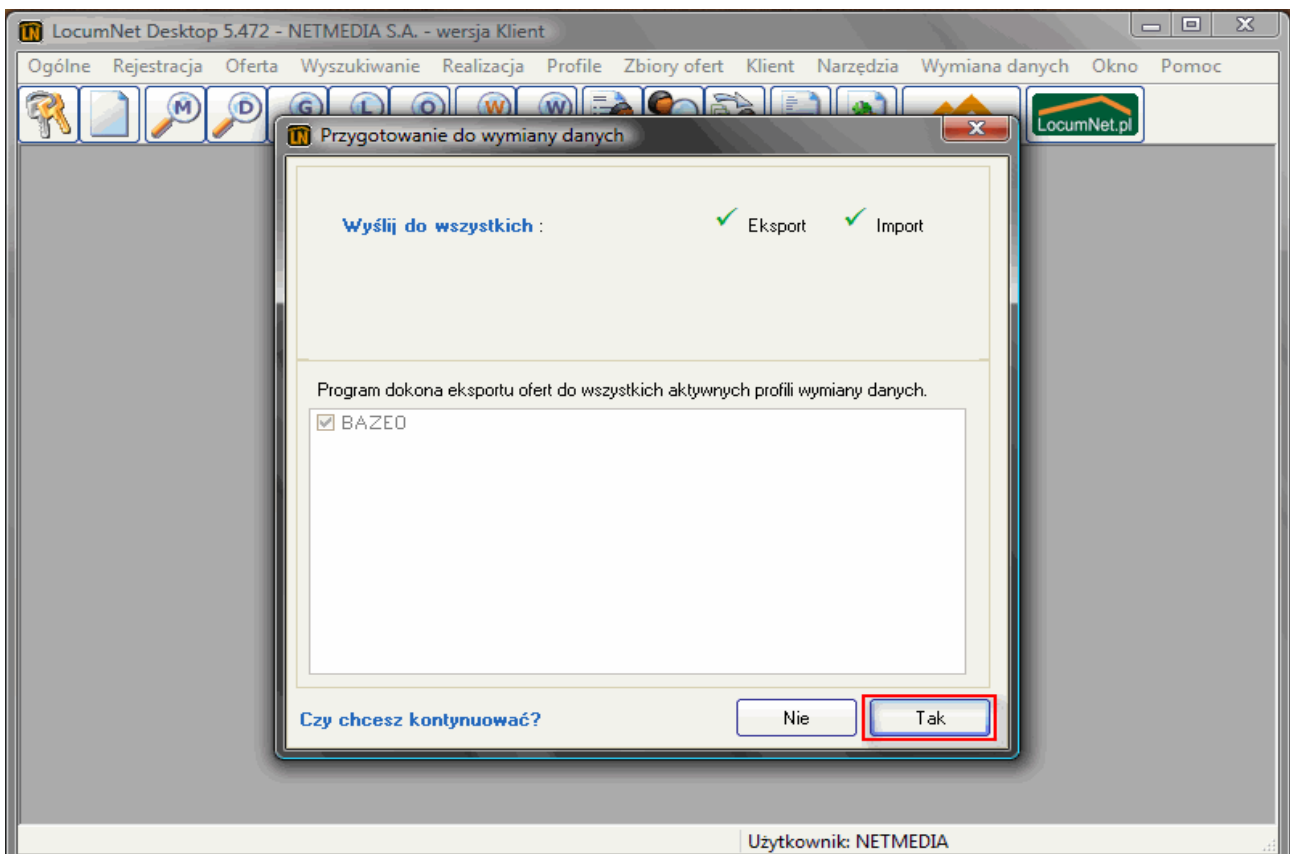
LocumNet Desktop 5.472 - NETMEDIA S.A. - wersja Klient

Ogólne Rejestracja Oferta Wyszukiwanie Realizacja Profile Zbiory ofert Klient Narzędzia Wymiana danych Okno Pomoc

M D G L O W W

LocumNet.pl

Przygotowanie do wymiany danych

Wyślij do wszystkich :

Eksport Import

Program dokona eksportu ofert do wszystkich aktywnych profili wymiany danych.

BAZEO

Czy chcesz kontynuować?

Nie

Tak

Użytkownik: NETMEDIA